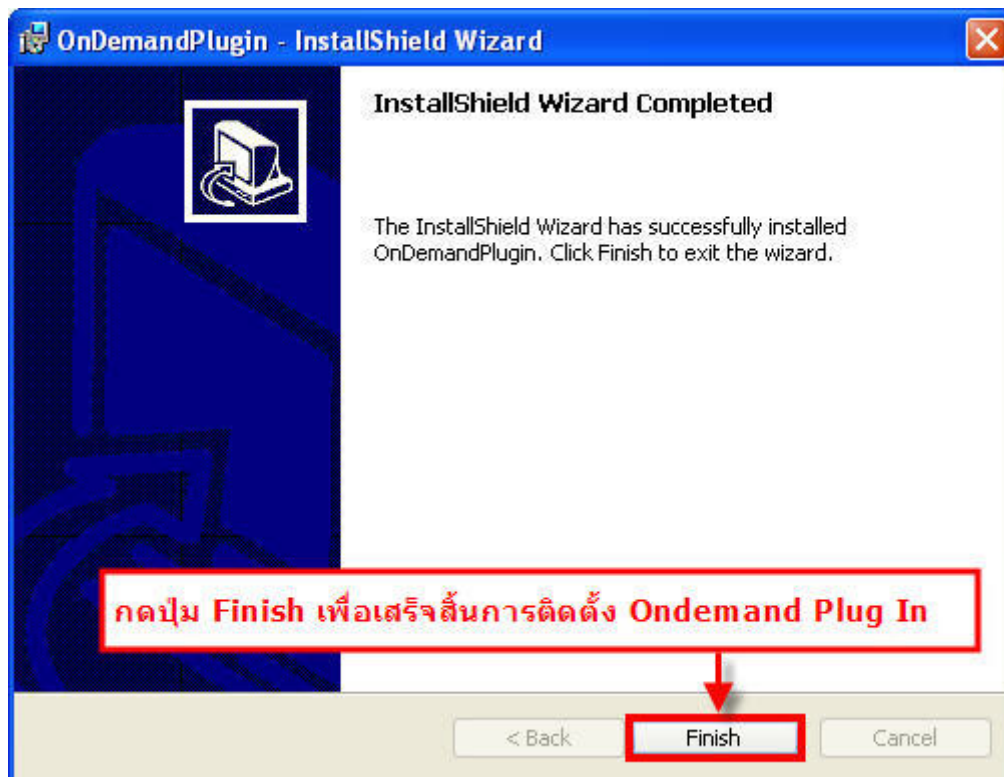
OnDemandPlugin - InstallShield Wizard

InstallShield Wizard Completed

The InstallShield Wizard has successfully installed OnDemandPlugin. Click Finish to exit the wizard.

กดปุ่ม Finish เพื่อเสร็จสิ้นการติดตั้ง Ondemand Plug In

< Back

Finish

Cancel